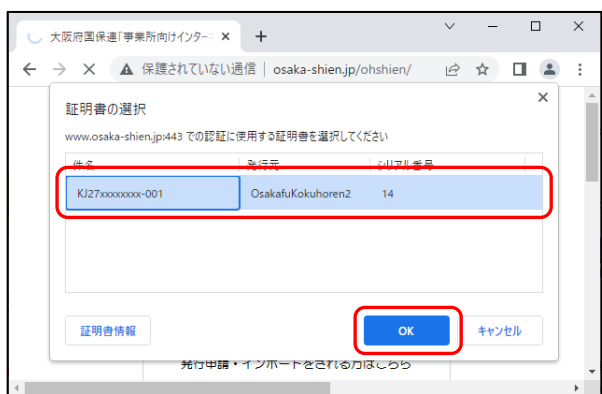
大阪府国保連「事業所向けインター ×
+
保護されていない通信 | osaka-shien.jp/ohshien/
証明書の選択
×
www.osaka-shien.jp:443 での認証に使用する証明書を選択してください

| 件名 | 発行元 | シリアル番号 |
|---|---|---|
| KJ27xxxxxxxx-001 | OsakafuKokuhoren2 | 14 |

証明書情報
OK
キャンセル
発行申請・インポートをされる方はこちら